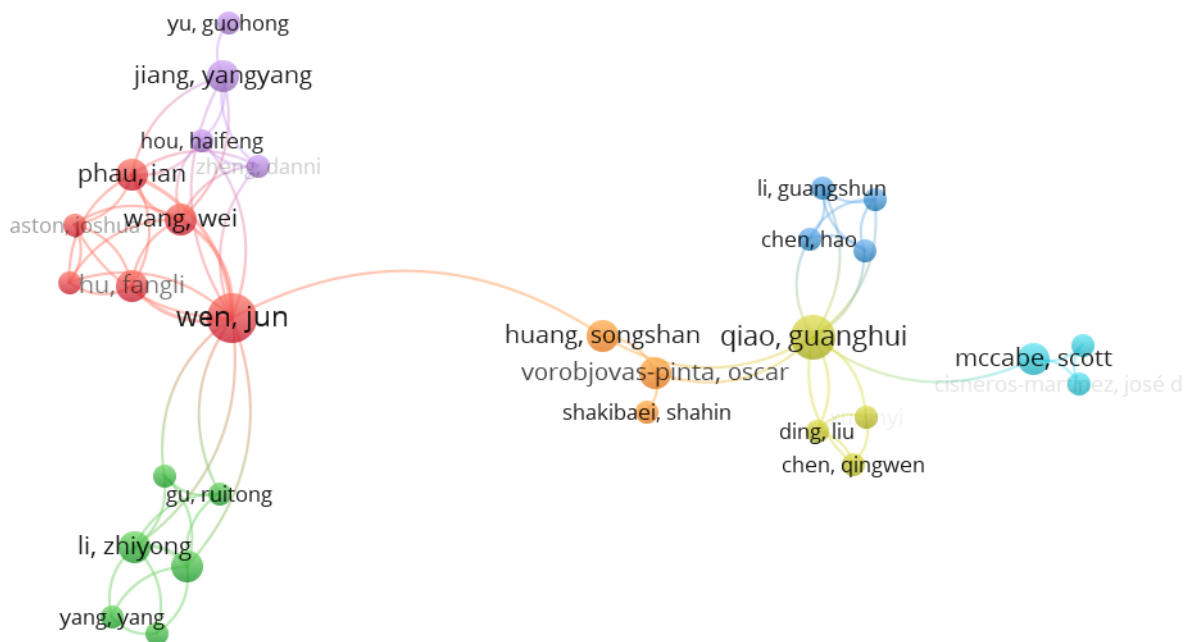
yu, guohong
jiang, yangyang
hou, haifeng
zheng, danni
phau, ian
wang, wei
aston, joshua
hu, fangli
wen, jun
li, guangshun
chen, hao
huang, songshan
qiao, guanghui
mccabe, scott
vorobjovas-pinta, oscar
cisneros-martinez, josé d
shakibaei, shahin
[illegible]yi
ding, liu
chen, qingwen
gu, ruitong
li, zhiyong
yang, yang